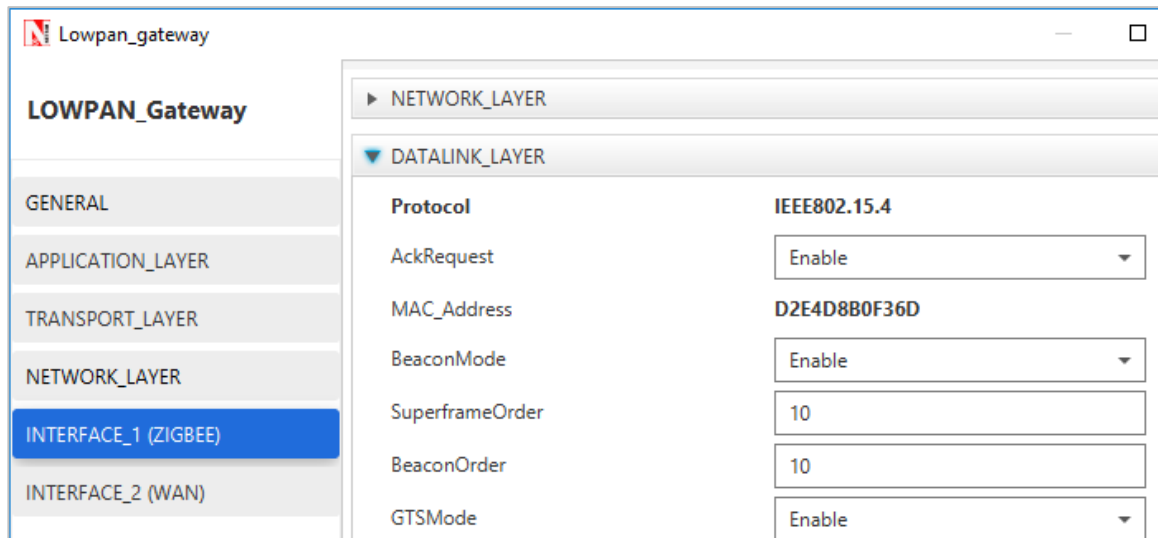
Lowpan_gateway

LOWPAN_Gateway

GENERAL

APPLICATION_LAYER

TRANSPORT_LAYER

NETWORK_LAYER

INTERFACE_1 (ZIGBEE)

INTERFACE_2 (WAN)

NETWORK_LAYER

DATALINK_LAYER

| | |
|---|---|
| Protocol | IEEE802.15.4 |
| AckRequest | Enable |
| MAC_Address | D2E4D8B0F36D |
| BeaconMode | Enable |
| SuperframeOrder | 10 |
| BeaconOrder | 10 |
| GTSMode | Enable |